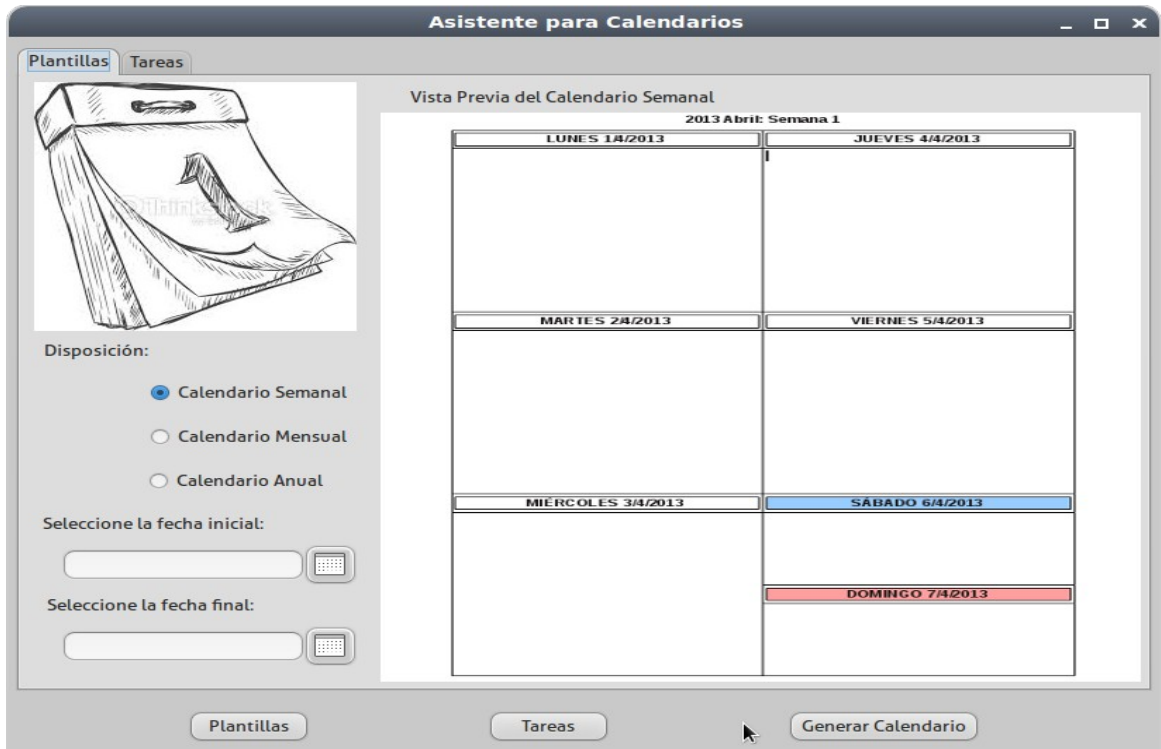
Asistente para Calendarios

Plantillas Tareas

thinkstock

Vista Previa del Calendario Semanal

2013 Abril: Semana 1

LUNES 1/4/2013

JUEVES 4/4/2013

MARTES 2/4/2013

VIERNES 5/4/2013

MIÉRCOLES 3/4/2013

SÁBADO 6/4/2013

DOMINGO 7/4/2013

Disposición:

Calendario Semanal

Calendario Mensual

Calendario Anual

Seleccione la fecha inicial:

Seleccione la fecha final:

Plantillas

Tareas

Generar Calendario